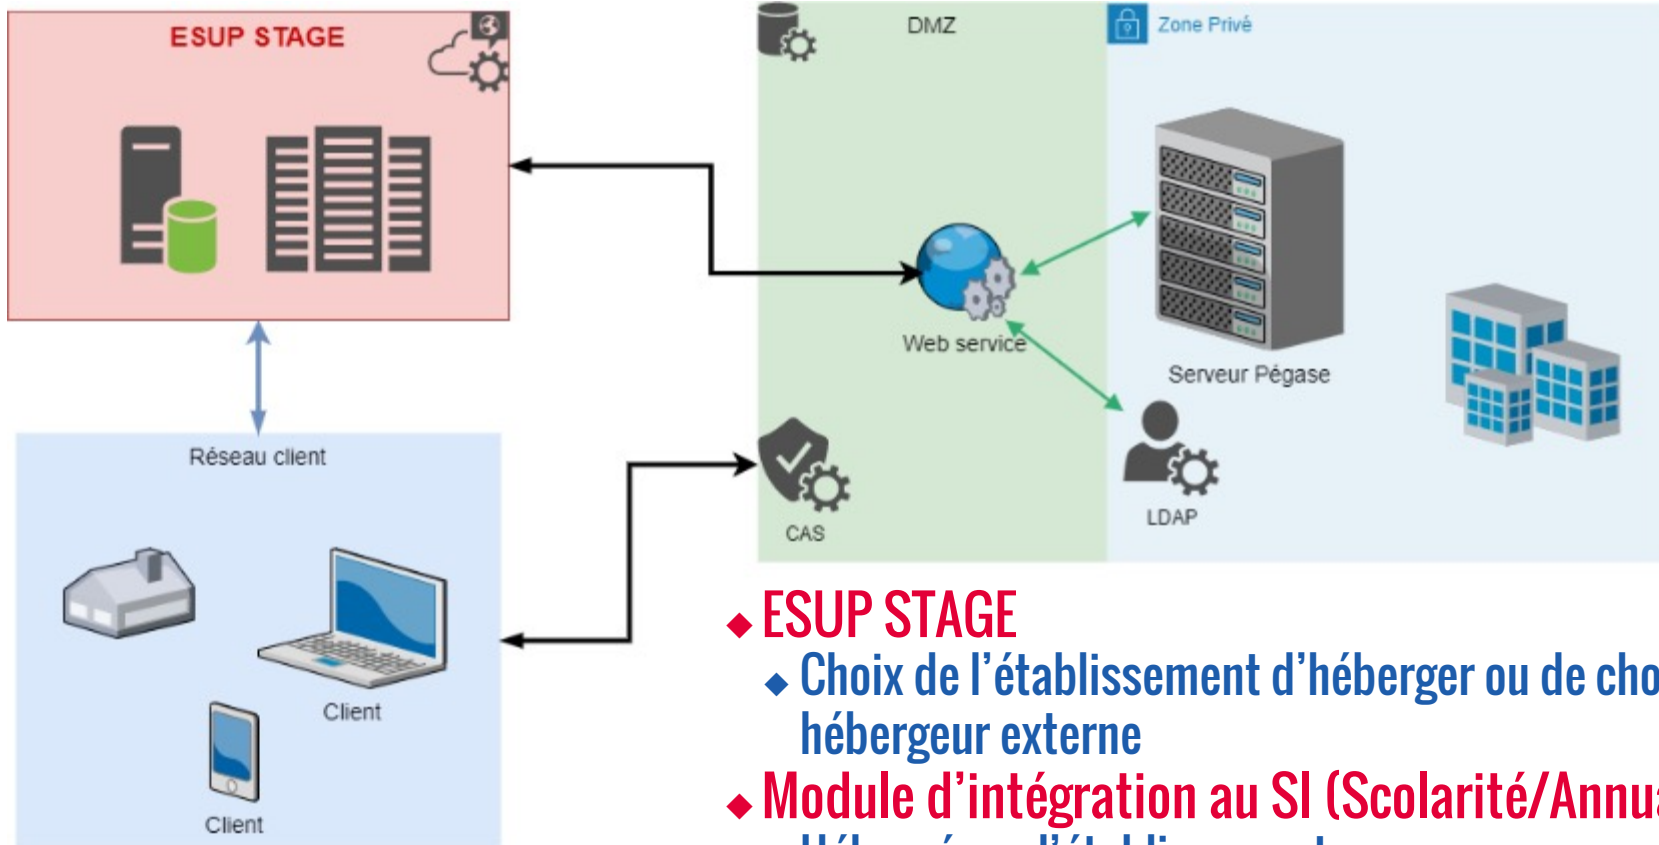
ESUP STAGE

DMZ

Zone Privé

Web service

Serveur Pégase

Réseau client

CAS

LDAP

Client

Client

ESUP STAGE

Choix de l'établissement d'héberger ou de cho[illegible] hébergeur externe

Module d'intégration au SI (Scolarité/Annu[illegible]

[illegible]